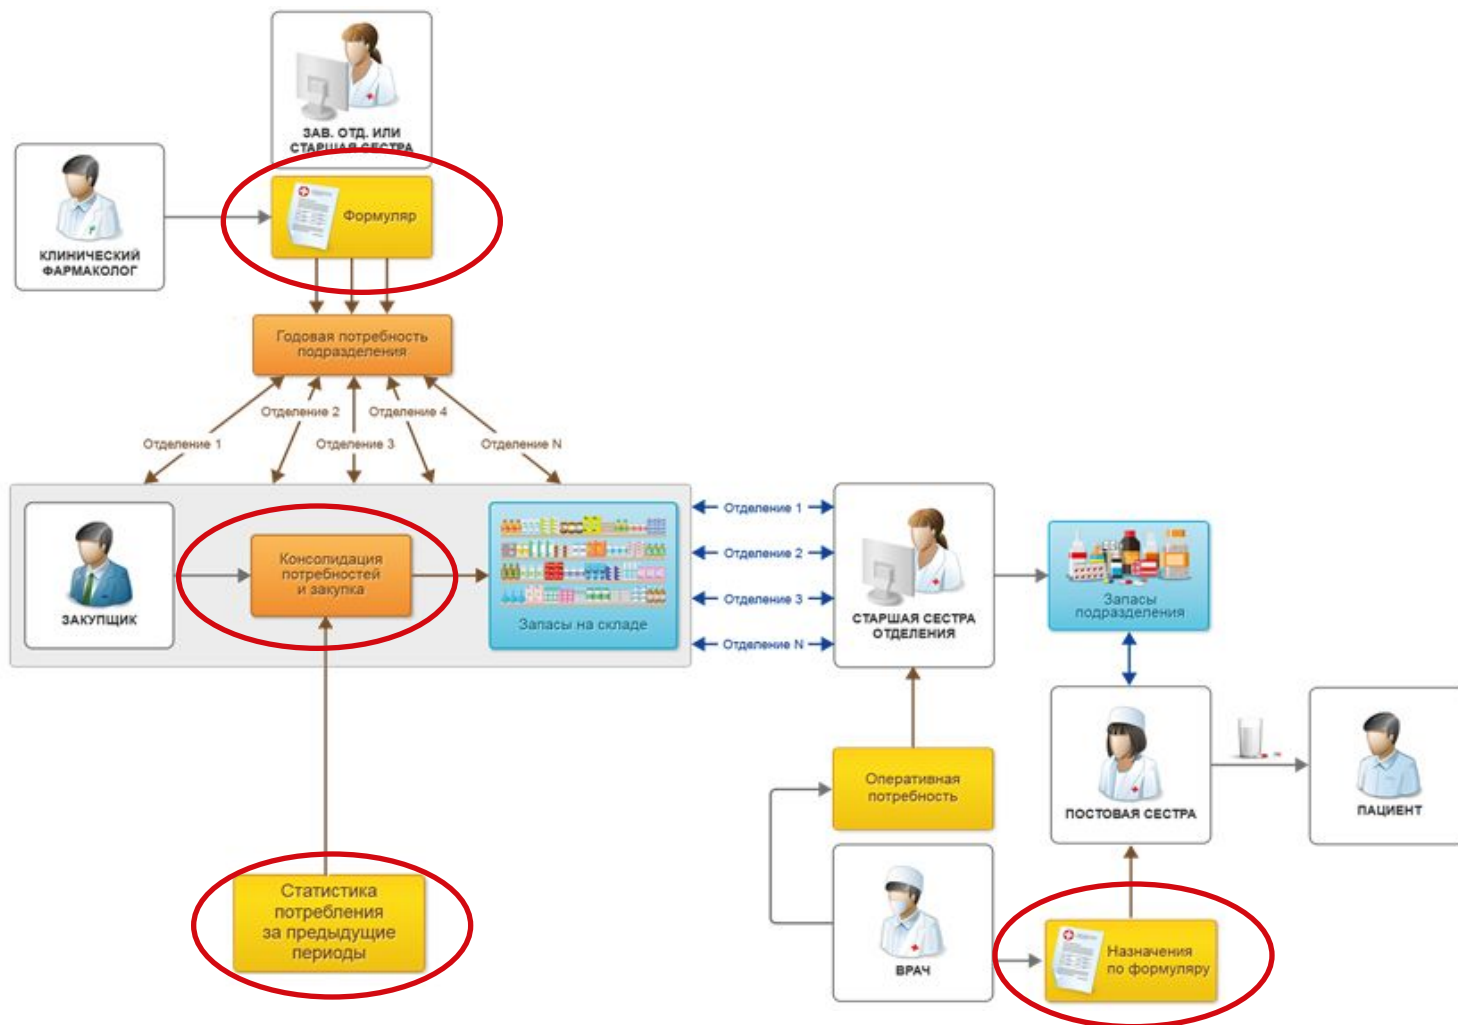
ЗАВ. ОТД. ИЛИ СТАРШАЯ СЕСТРА

КЛИНИЧЕСКИЙ ФАРМАКОЛОГ

Формуляр

Годовая потребность подразделения

Отделение 1
Отделение 2
Отделение 3
Отделение 4
Отделение N

ЗАКУПЩИК

Консолидация потребностей и закупка

Запасы на складе

Отделение 1
Отделение 2
Отделение 3
Отделение N

СТАРШАЯ СЕСТРА ОТДЕЛЕНИЯ

Запасы подразделения

Оперативная потребность

ПОСТОВАЯ СЕСТРА

ПАЦИЕНТ

Статистика потребления за предыдущие периоды

ВРАЧ

Назначения по формуляру